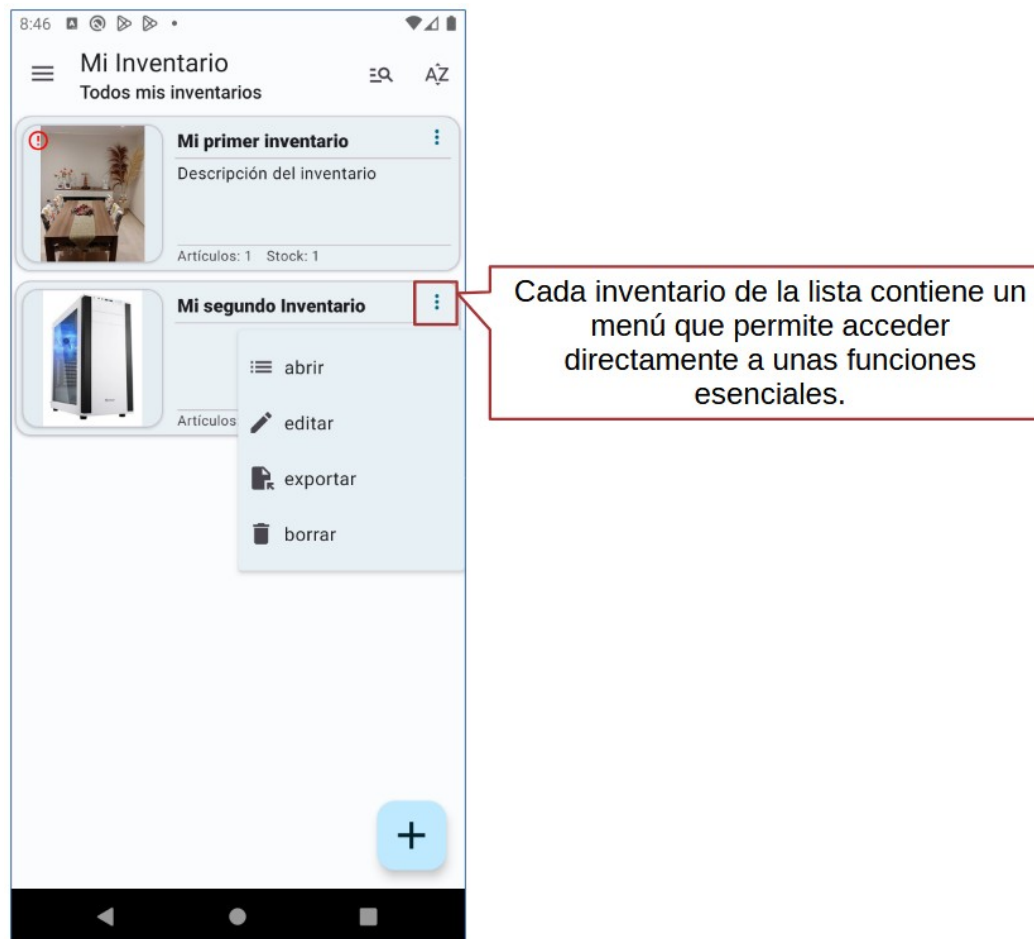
8:46

Mi Inventario
Todos mis inventarios

AZ

Mi primer inventario
Descripción del inventario
Artículos: 1 Stock: 1

Mi segundo Inventario
Artículos

abrir
editar
exportar
borrar

Cada inventario de la lista contiene un menú que permite acceder directamente a unas funciones esenciales.

+